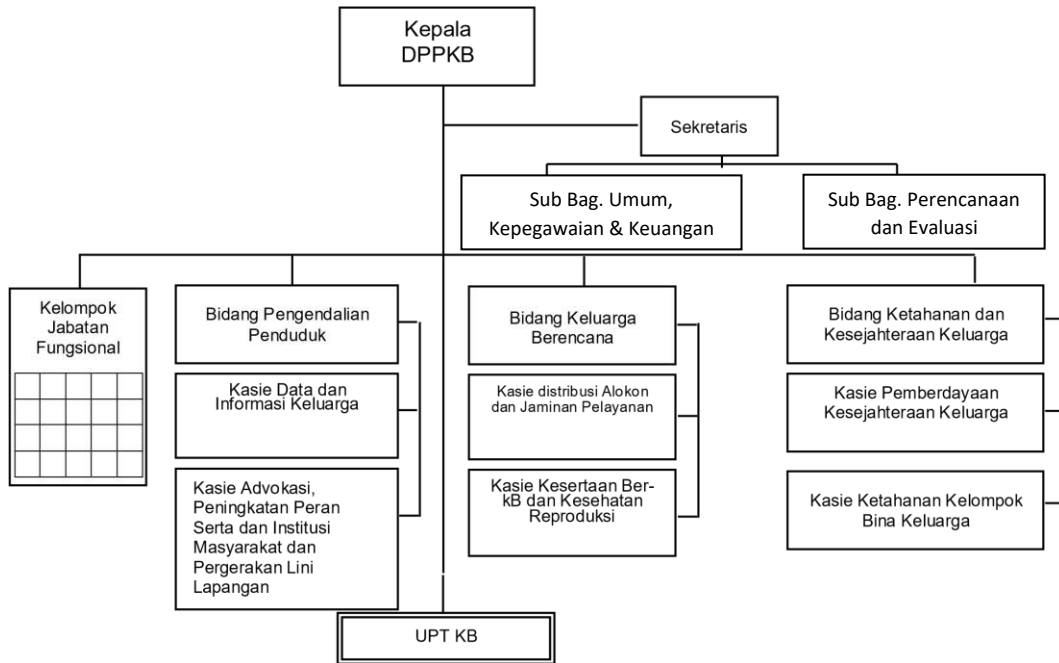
Kepala DPPKB

Sekretaris

Sub Bag. Umum, Kepegawaian & Keuangan

Sub Bag. Perencanaan dan Evaluasi

Kelompok Jabatan Fungsional

Bidang Pengendalian Penduduk

Kasie Data dan Informasi Keluarga

Kasie Advokasi, Peningkatan Peran Serta dan Institusi Masyarakat dan Pergerakan Lini Lapangan

Bidang Keluarga Berencana

Kasie distribusi Alokon dan Jaminan Pelayanan

Kasie Kesertaan Ber-kB dan Kesehatan Reproduksi

Bidang Ketahanan dan Kesejahteraan Keluarga

Kasie Pemberdayaan Kesejahteraan Keluarga

Kasie Ketahanan Kelompok Bina Keluarga

UPT KB